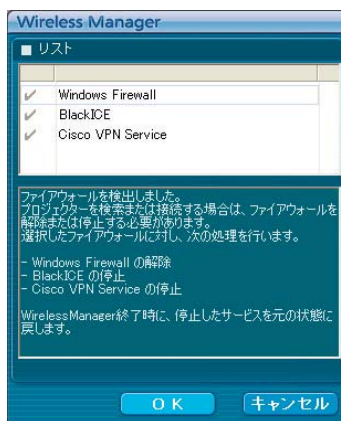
Wireless Manager

■ リスト

Windows Firewall
BlackICE
Cisco VPN Service

ファイアウォールを検出しました。
プロジェクターを検索または接続する場合は、ファイアウォールを解除または停止する必要があります。
選択したファイアウォールに対し、次の処理を行います。

- Windows Firewall の解除
- BlackICE の停止
- Cisco VPN Service の停止

WirelessManager終了時に、停止したサービスを元の状態に戻します。

OK
キャンセル